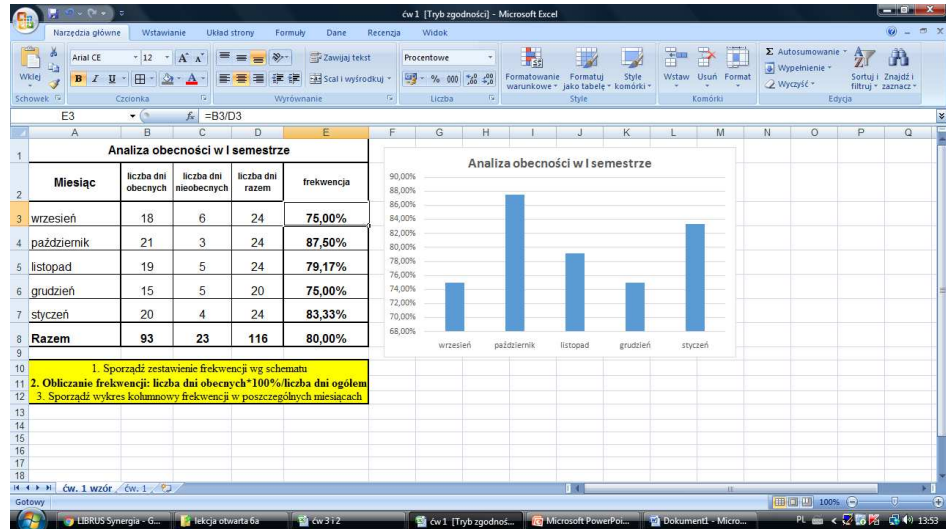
ćw 1 [Tryb zgodności] - Microsoft Excel

Narzędzia główne | Wstawianie | Układ strony | Formuły | Dane | Recenzja | Widok

Wklej | Schowek | Arial CE | 12 | Czcionka | Zawijaj tekst | Scal i wyśrodkuj | Wyrównanie | Procentowe | % 000 | Liczba | Formatowanie warunkowe | Formatuj jako tabelę | Style komórki | Style | Wstaw | Usuń | Format | Komórki | Autosumowanie | Wypełnienie | Wyczyść | Sortuj i filtruj | Znajdź i zaznacz | Edycja

E3 | $f_x$ | =B3/D3

| | A | B | C | D | E |
|---|---|---|---|---|---|
| 1 | Analiza obecności w I semestrze | | | | |
| 2 | Miesiąc | liczba dni obecnych | liczba dni nieobecnych | liczba dni razem | frekwencja |
| 3 | wrzesień | 18 | 6 | 24 | 75,00% |
| 4 | październik | 21 | 3 | 24 | 87,50% |
| 5 | listopad | 19 | 5 | 24 | 79,17% |
| 6 | grudzień | 15 | 5 | 20 | 75,00% |
| 7 | styczeń | 20 | 4 | 24 | 83,33% |
| 8 | Razem | 93 | 23 | 116 | 80,00% |

1. Sporządź zestawienie frekwencji wg schematu
2. Obliczanie frekwencji: liczba dni obecnych*100%/liczba dni ogółem
3. Sporządź wykres kolumnowy frekwencji w poszczególnych miesiącach

Analiza obecności w I semestrze
90,00%
88,00%
86,00%
84,00%
82,00%
80,00%
78,00%
76,00%
74,00%
72,00%
70,00%
68,00%
wrzesień | październik | listopad | grudzień | styczeń

ćw. 1 wzór | ćw. 1
Gotowy | 100%
LIBRUS Synergia - G... | lekcja otwarta 6a | ćw 3 i 2 | ćw 1 [Tryb zgodnoś... | Microsoft PowerPoi... | Dokument1 - Micro... | PL | 13:53